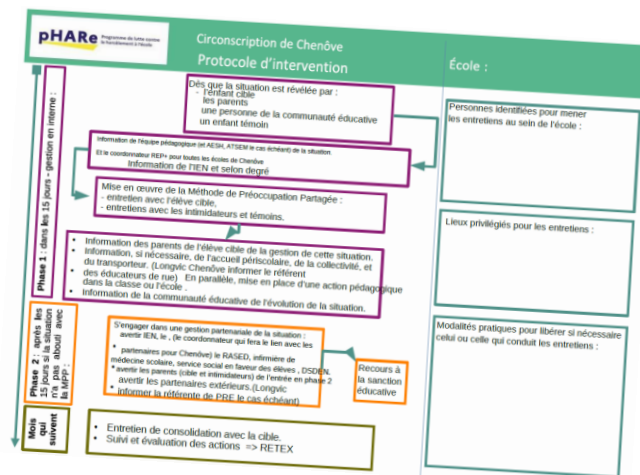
pHARe Programme de lutte contre le harcèlement à l'école

Circonscription de Chenôve

Protocole d'intervention

École :

Phase 1 : dans les 15 jours - gestion en interne :

Dès que la situation est révélée par :
- l'enfant cible
- les parents
- une personne de la communauté éducative
- un enfant témoin

Information de l'équipe pédagogique (et AESH, ATSEM le cas échéant) de la situation.
Et le coordonnateur REP+ pour toutes les écoles de Chenôve
Information de l'IEN et selon degré

Mise en œuvre de la Méthode de Préoccupation Partagée :
- entretien avec l'élève cible,
- entretiens avec les intimidateurs et témoins.

- Information des parents de l'élève cible de la gestion de cette situation.
- Information, si nécessaire, de l'accueil périscolaire, de la collectivité, et du transporteur. (Longvic Chenôve informer le référent des éducateurs de rue) En parallèle, mise en place d'une action pédagogique dans la classe ou l'école .
- Information de la communauté éducative de l'évolution de la situation.

Phase 2 : après les 15 jours si la situation n'a pas abouti avec la MPP :

S'engager dans une gestion partenariale de la situation :
- avertir IEN, le , (le coordonnateur qui fera le lien avec les partenaires pour Chenôve) le RASED, infirmière de médecine scolaire, service social en faveur des élèves , DSDEN.
- avertir les parents (cible et intimidateurs) de l'entrée en phase 2
- avertir les partenaires extérieurs.(Longvic informer la référente de PRE le cas échéant)

Recours à la sanction éducative

Mois qui suivent

- Entretien de consolidation avec la cible.
- Suivi et évaluation des actions => RETEX

Personnes identifiées pour mener les entretiens au sein de l'école :

Lieux privilégiés pour les entretiens :

Modalités pratiques pour libérer si nécessaire celui ou celle qui conduit les entretiens :